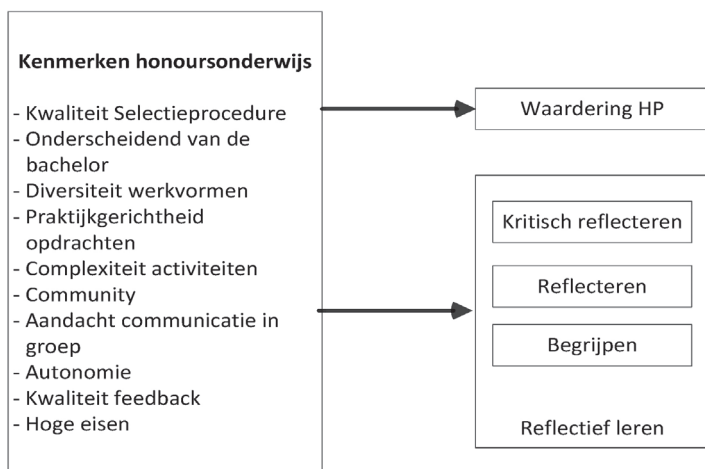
Kenmerken honoursonderwijs

- Kwaliteit Selectieprocedure
- Onderscheidend van de bachelor
- Diversiteit werkvormen
- Praktijkgerichtheid opdrachten
- Complexiteit activiteiten
- Community
- Aandacht communicatie in groep
- Autonomie
- Kwaliteit feedback
- Hoge eisen

Waardering HP

Kritisch reflecteren

Reflecteren

Begrijpen

Reflectief leren